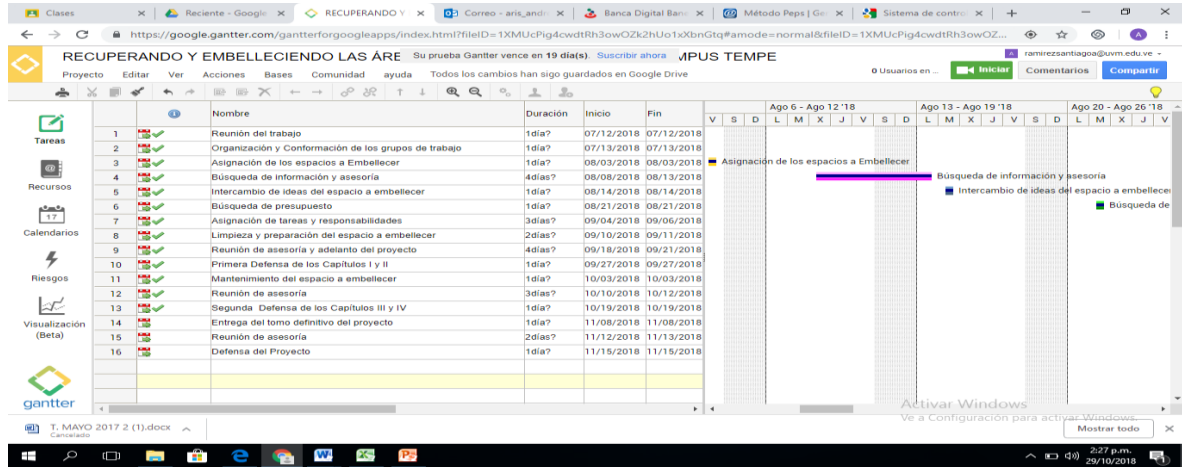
Clases | Reciente - Google | RECUPERANDO Y | Correo - aris_andr | Banca Digital Banc | Método Peps | Ge | Sistema de contro | +

https://google.gantter.com/gantterforgoogleapps/index.html?fileID=1XMUcPig4cwdtRh3owOZk2hUo1xXbnGtq#amode=normal&fileID=1XMUcPig4cwdtRh3owOZ...

RECUPERANDO Y EMBELLECIENDO LAS ÁRE Su prueba Gantter vence en 19 día(s). Suscribir ahora MPUS TEMPE

ramirezsantiagoa@uvm.edu.ve

Proyecto Editar Ver Acciones Bases Comunidad ayuda Todos los cambios he sigo guardados en Google Drive

0 Usuarios en ... Iniciar Comentarios Compartir

Tareas

Recursos

17

Calendarios

Riesgos

Visualización (Beta)

gantter

| | | Nombre | Duración | Inicio | Fin |
|---|---|---|---|---|---|
| 1 | | Reunión del trabajo | 1día? | 07/12/2018 | 07/12/2018 |
| 2 | | Organización y Conformación de los grupos de trabajo | 1día? | 07/13/2018 | 07/13/2018 |
| 3 | | Asignación de los espacios a Embellecer | 1día? | 08/03/2018 | 08/03/2018 |
| 4 | | Búsqueda de información y asesoría | 4días? | 08/08/2018 | 08/13/2018 |
| 5 | | Intercambio de ideas del espacio a embellecer | 1día? | 08/14/2018 | 08/14/2018 |
| 6 | | Búsqueda de presupuesto | 1día? | 08/21/2018 | 08/21/2018 |
| 7 | | Asignación de tareas y responsabilidades | 3días? | 09/04/2018 | 09/06/2018 |
| 8 | | Limpieza y preparación del espacio a embellecer | 2días? | 09/10/2018 | 09/11/2018 |
| 9 | | Reunión de asesoría y adelanto del proyecto | 4días? | 09/18/2018 | 09/21/2018 |
| 10 | | Primera Defensa de los Capítulos I y II | 1día? | 09/27/2018 | 09/27/2018 |
| 11 | | Mantenimiento del espacio a embellecer | 1día? | 10/03/2018 | 10/03/2018 |
| 12 | | Reunión de asesoría | 3días? | 10/10/2018 | 10/12/2018 |
| 13 | | Segunda Defensa de los Capítulos III y IV | 1día? | 10/19/2018 | 10/19/2018 |
| 14 | | Entrega del tomo definitivo del proyecto | 1día? | 11/08/2018 | 11/08/2018 |
| 15 | | Reunión de asesoría | 2días? | 11/12/2018 | 11/13/2018 |
| 16 | | Defensa del Proyecto | 1día? | 11/15/2018 | 11/15/2018 |

Ago 6 - Ago 12 '18 | Ago 13 - Ago 19 '18 | Ago 20 - Ago 26 '18
V S D L M X J V S D L M X J V S D L M X J V

Asignación de los espacios a Embellecer
Búsqueda de información y asesoría
Intercambio de ideas del espacio a embellece
Búsqueda de

Activar Windows
Ve a Configuración para activar Windows.

T. MAYO 2017 2 (1).docx
Cancelado

Mostrar todo

2:27 p.m.
29/10/2018